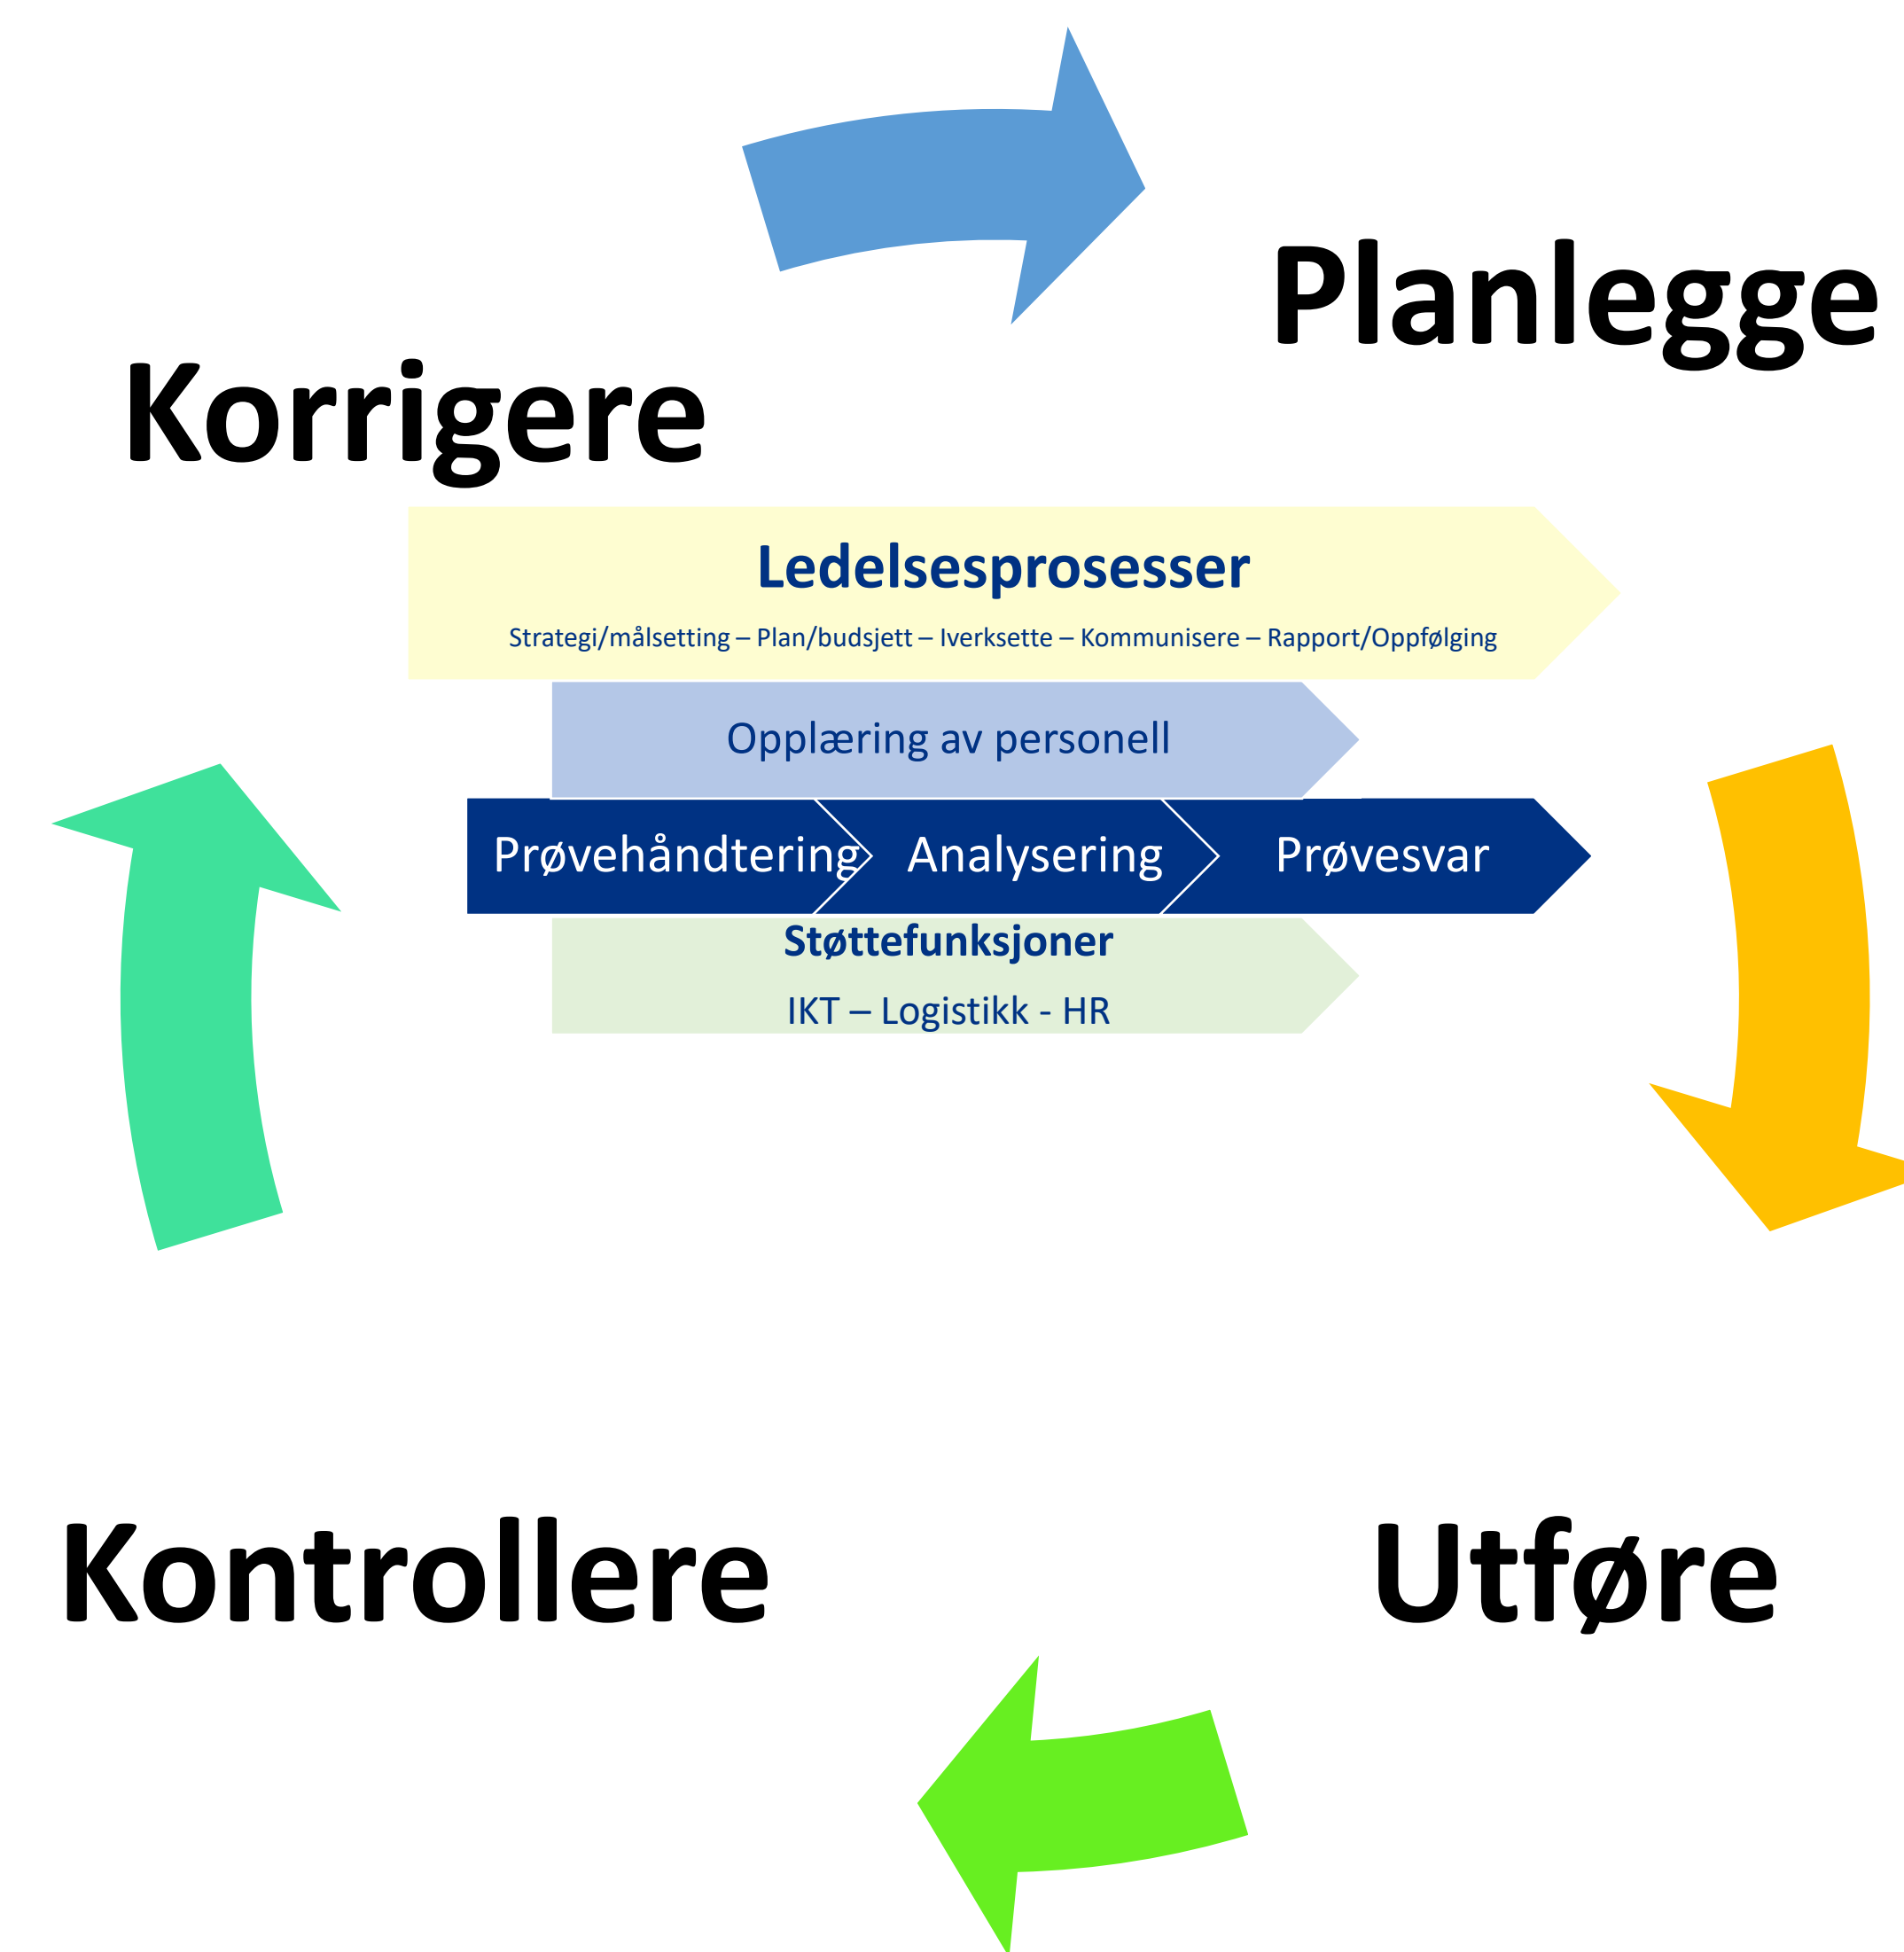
Planlegge

Korrigere

Ledelsesprosesser

Strategi/målsetting – Plan/budsjett – Iverksette – Kommunisere – Rapport/Oppfølging

Opplæring av personell

Prøvehåndtering

Analysering

Prøvesvar

Støttefunksjoner

IKT – Logistikk - HR

Kontrollere

Utføre